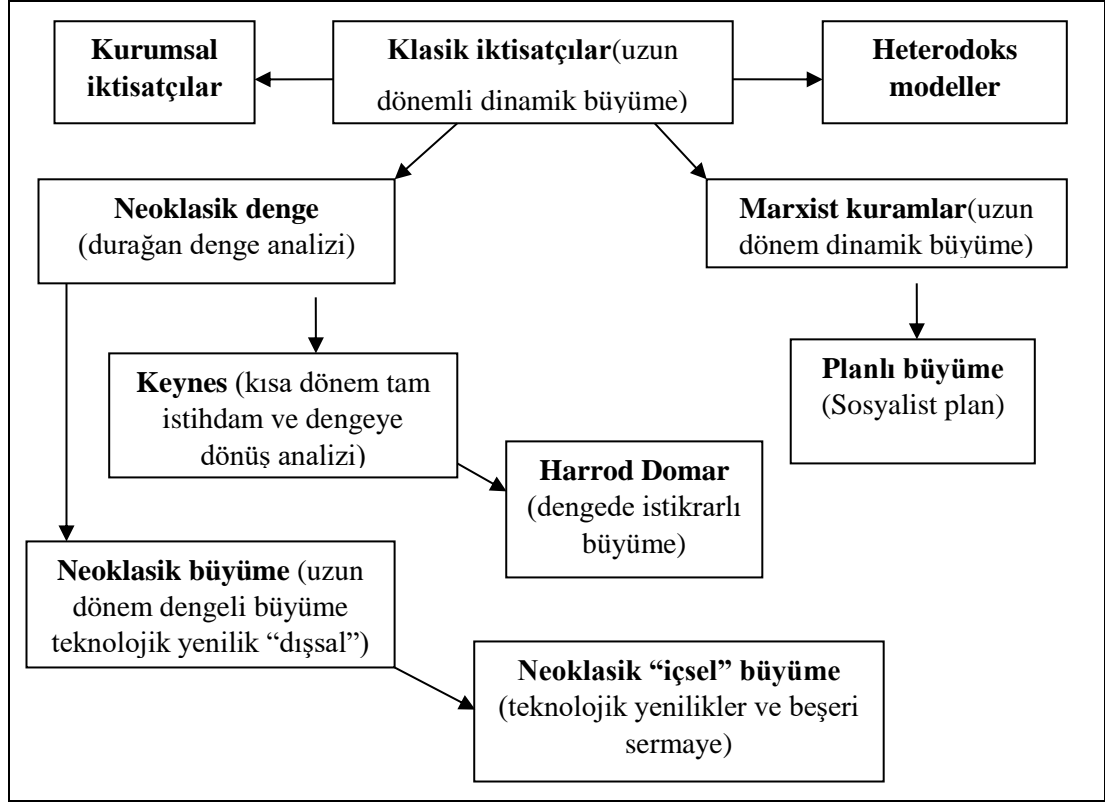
Kurumsal iktisatçılar

Klasik iktisatçılar(uzun dönemli dinamik büyüme)

Heterodoks modeller

Neoklasik denge (durağan denge analizi)

Marxist kuramlar(uzun dönem dinamik büyüme)

Keynes (kısa dönem tam istihdam ve dengeye dönüş analizi)

Planlı büyüme (Sosyalist plan)

Harrod Domar (dengede istikrarlı büyüme)

Neoklasik büyüme (uzun dönem dengeli büyüme teknolojik yenilik "dışsal")

Neoklasik "içsel" büyüme (teknolojik yenilikler ve beşeri sermaye)